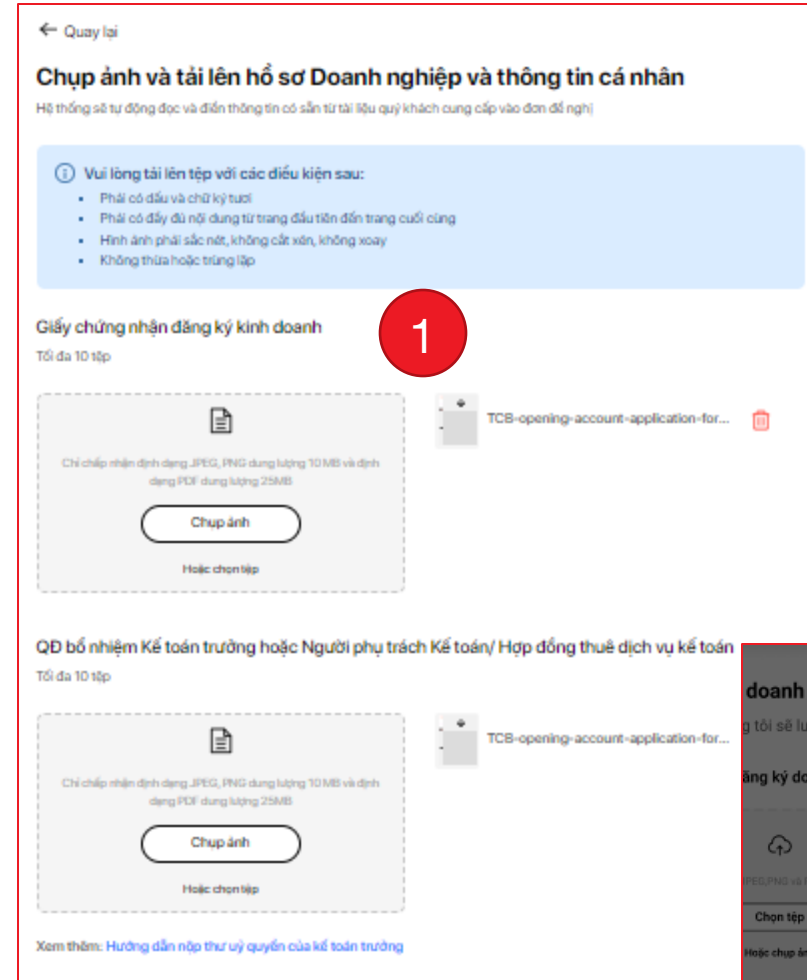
← Quay lại

Chụp ảnh và tải lên hồ sơ Doanh nghiệp và thông tin cá nhân

Hệ thống sẽ tự động đọc và điền thông tin có sẵn từ tài liệu quý khách cung cấp vào đơn đề nghị

Vui lòng tải lên tệp với các điều kiện sau:
- Phải có dấu và chữ ký tươi
- Phải có đầy đủ nội dung từ trang đầu tiên đến trang cuối cùng
- Hình ảnh phải sắc nét, không cắt xén, không xoay
- Không thừa hoặc trùng lặp

1

Giấy chứng nhận đăng ký kinh doanh
Tối đa 10 tệp

Chỉ chấp nhận định dạng JPEG, PNG dung lượng 10 MB và định dạng PDF dung lượng 25MB

Chụp ảnh

Hoặc chọn tệp

TCB-opening-account-application-for...

QĐ bổ nhiệm Kế toán trưởng hoặc Người phụ trách Kế toán/ Hợp đồng thuê dịch vụ kế toán
Tối đa 10 tệp

Chỉ chấp nhận định dạng JPEG, PNG dung lượng 10 MB và định dạng PDF dung lượng 25MB

Chụp ảnh

Hoặc chọn tệp

TCB-opening-account-application-for...

Xem thêm: Hướng dẫn nộp thư uỷ quyền của kế toán trưởng

doanh
g tôi sẽ lu
ăng ký do
IPEG,PNG và
Chọn tệp
Hoặc chụp ả